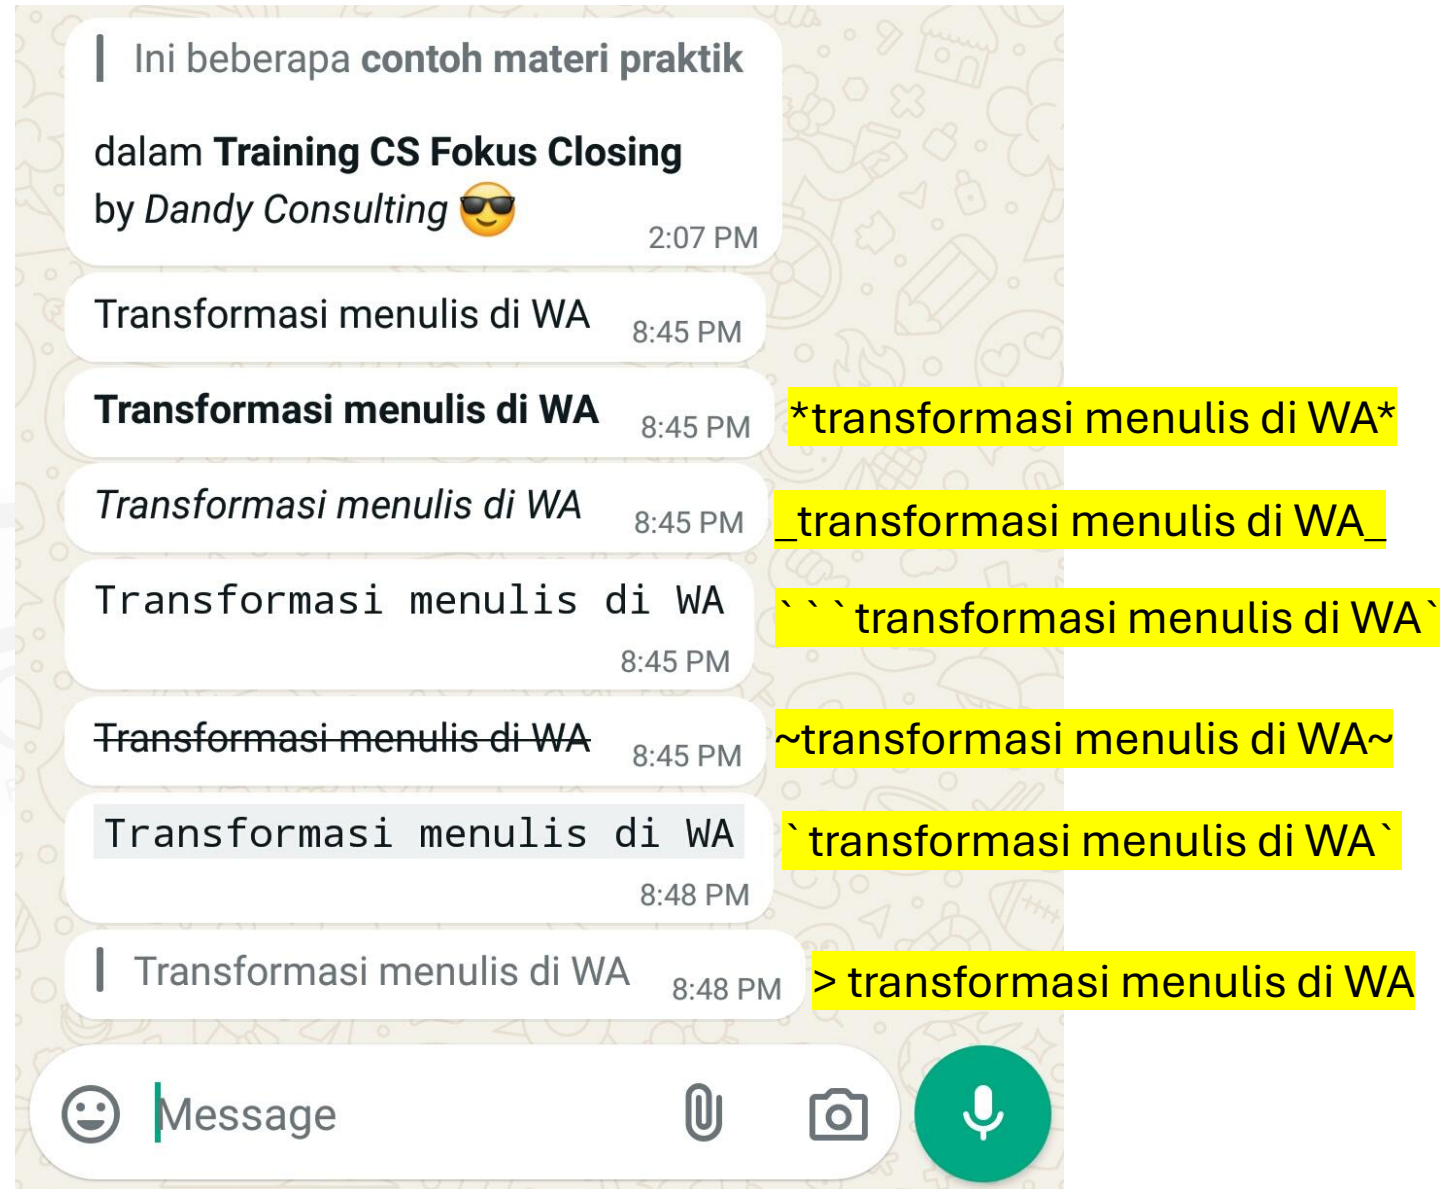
Ini beberapa **contoh materi praktik**

dalam **Training CS Fokus Closing** by *Dandy Consulting* 😎 2:07 PM

Transformasi menulis di WA 8:45 PM

**Transformasi menulis di WA** 8:45 PM

*transformasi menulis di WA*

*Transformasi menulis di WA* 8:45 PM

_transformasi menulis di WA_

Transformasi menulis di WA 8:45 PM

```transformasi menulis di WA`

~~Transformasi menulis di WA~~ 8:45 PM

~transformasi menulis di WA~

Transformasi menulis di WA 8:48 PM

`transformasi menulis di WA`

Transformasi menulis di WA 8:48 PM

> transformasi menulis di WA

Message